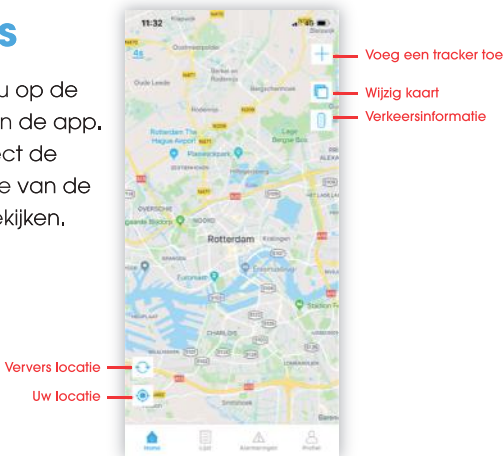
s

u op de
n de app.
ect de
e van de
ekijken.

11:32

4s

Oostvriesepolder
Oude Leede
Berkel en Rodenrijs
Bergschenhoek
Rodenrijs
Rotterdam The Hague Airport
Plaswijckpark
Lage Bergse Bos
Overschie
Noord
Rotterdam
Kralingen
Euromast
Charlois
Sliedrecht

Home
Lijst
Alarmeringen
Profiel

Voeg een tracker toe
Wijzig kaart
Verkeersinformatie
Ververs locatie
Uw locatie